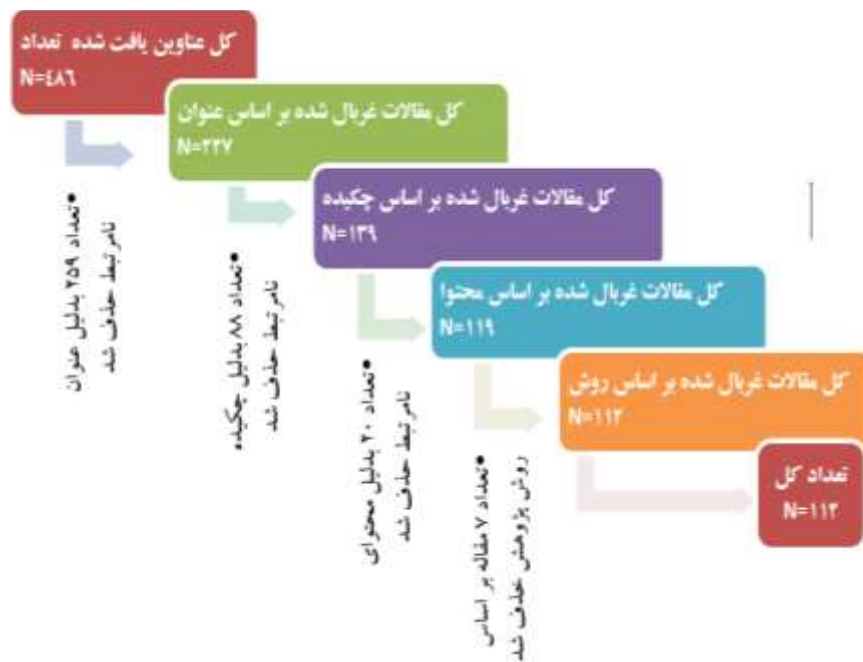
کل عناوین یافت شده تعداد
N=۴۸۶

کل مقالات غربال شده بر اساس عنوان
N=۲۲۷

•تعداد ۲۵۹ بدلیل عنوان نامرتبط حذف شد

کل مقالات غربال شده بر اساس چکیده
N=۱۳۹

•تعداد ۸۸ بدلیل چکیده نامرتبط حذف شد

کل مقالات غربال شده بر اساس محتوا
N=۱۱۹

•تعداد ۲۰ بدلیل محتوای نامرتبط حذف شد

کل مقالات غربال شده بر اساس روش
N=۱۱۲

•تعداد ۷ مقاله بر اساس روش پژوهش حذف شد

تعداد کل
N=۱۱۲